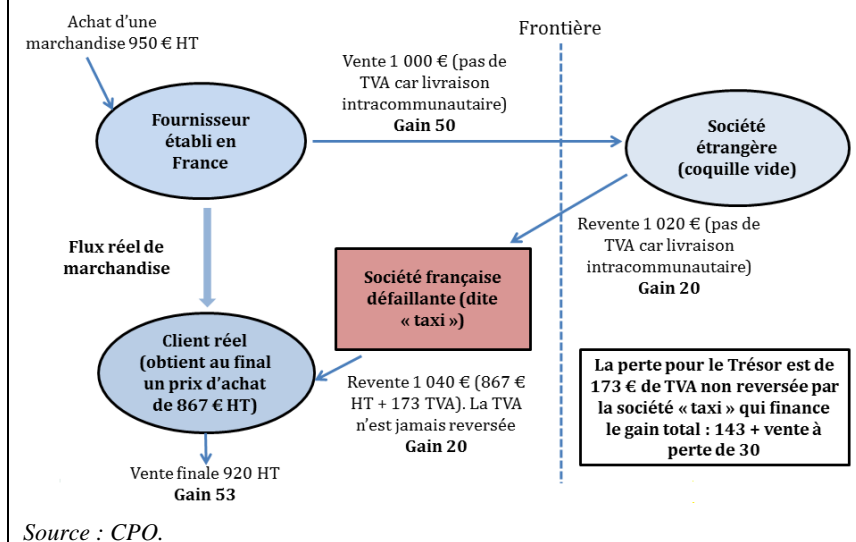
Achat d'une marchandise 950 € HT

Frontière

Vente 1 000 € (pas de TVA car livraison intracommunautaire)
Gain 50

Fournisseur établi en France

Société étrangère (coquille vide)

Revente 1 020 € (pas de TVA car livraison intracommunautaire)
Gain 20

Flux réel de marchandise

Société française défaillante (dite « taxi »)

Client réel (obtient au final un prix d'achat de 867 € HT)

Revente 1 040 € (867 € HT + 173 TVA). La TVA n'est jamais reversée
Gain 20

La perte pour le Trésor est de 173 € de TVA non reversée par la société « taxi » qui finance le gain total : 143 + vente à perte de 30

Vente finale 920 HT
Gain 53

Source : CPO.